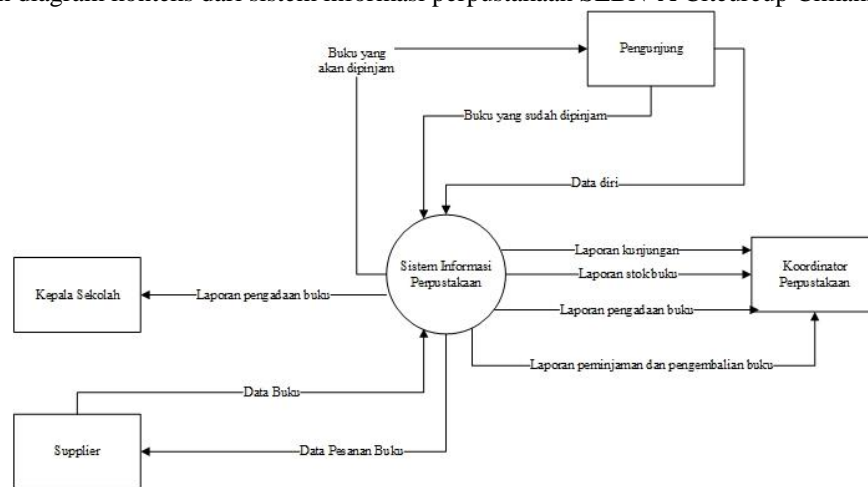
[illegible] diagram konteks dari sistem informasi perpustakaan SLB N A Citeureup Cimahi

Buku yang akan dipinjam

Pengunjung

Buku yang sudah dipinjam

Data diri

Sistem Informasi Perpustakaan

Laporan kunjungan

Laporan stok buku

Laporan pengadaan buku

Koordinator Perpustakaan

Kepala Sekolah

Laporan pengadaan buku

Laporan peminjaman dan pengembalian buku

Data Buku

Supplier

Data Pesanan Buku